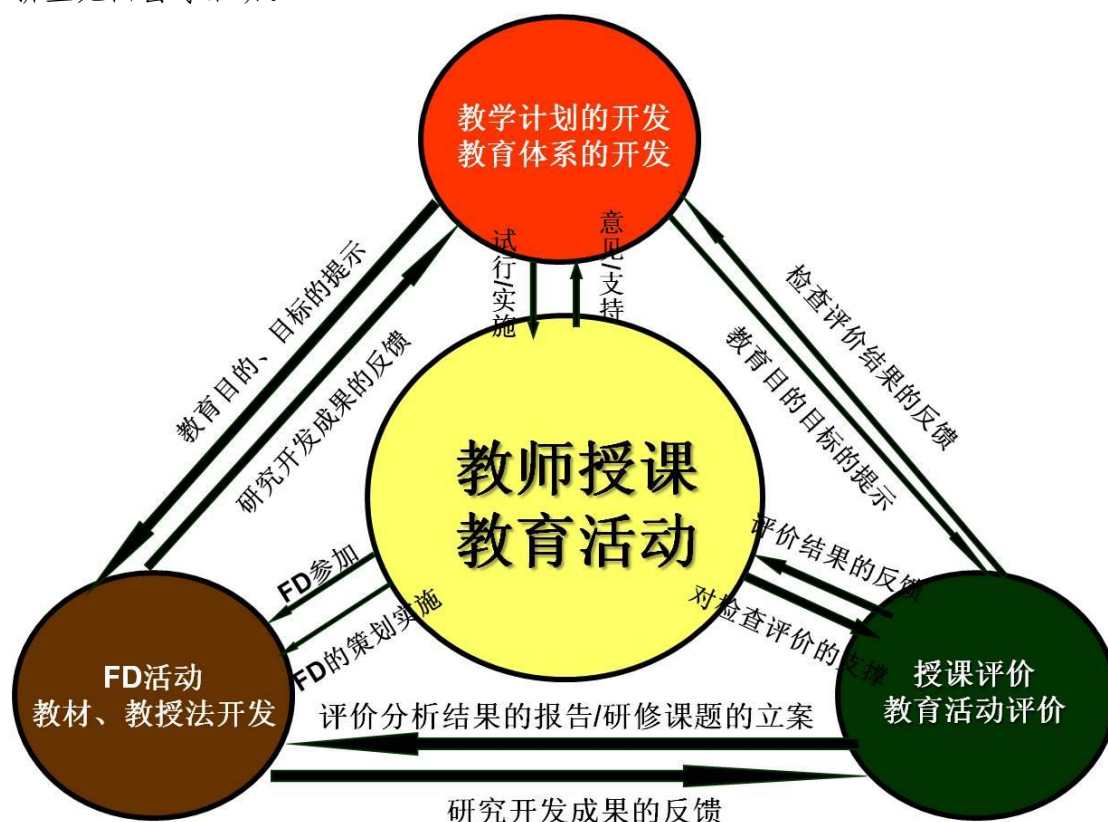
教学计划的开发
教育体系的开发

试行/实施

意见/支持

教育目的、目标的提示

研究开发成果的反馈

检查评价结果的反馈

教育目的目标的提示

教师授课
教育活动

FD参加

FD的策划实施

评价结果的反馈

对检查评价的支撑

FD活动
教材、教授法开发

授课评价
教育活动评价

评价分析结果的报告/研修课题的立案

研究开发成果的反馈